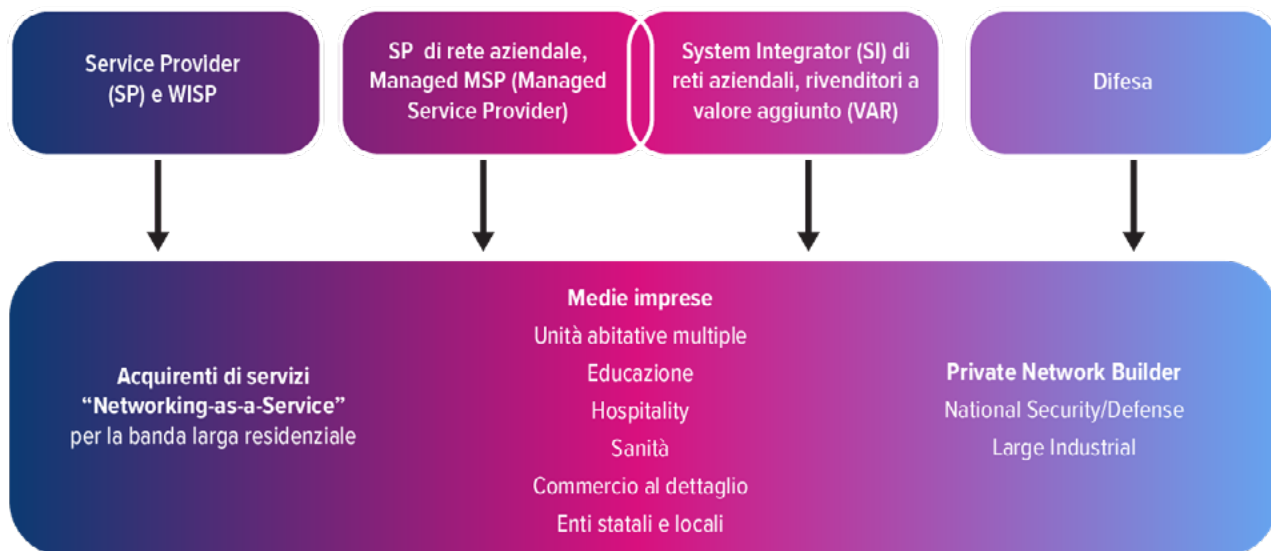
Service Provider (SP) e WISP

SP di rete aziendale, Managed MSP (Managed Service Provider)

System Integrator (SI) di reti aziendali, rivenditori a valore aggiunto (VAR)

Difesa

Acquirenti di servizi "Networking-as-a-Service" per la banda larga residenziale

Medie imprese
Unità abitative multiple
Educazione
Hospitality
Sanità
Commercio al dettaglio
Enti statali e locali

Private Network Builder
National Security/Defense
Large Industrial